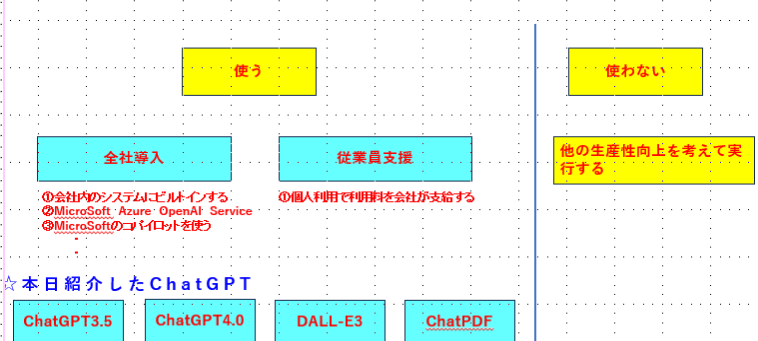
使う

使わない

全社導入

従業員支援

他の生産性向上を考えて実行する

①会社内のシステムにビルドインする
②MicroSoft Azure OpenAI Service
③MicroSoftのコパイロットを使う
・
・

①個人利用で利用料を会社が支給する

☆本日紹介したChatGPT

ChatGPT3.5

ChatGPT4.0

DALL-E3

ChatPDF